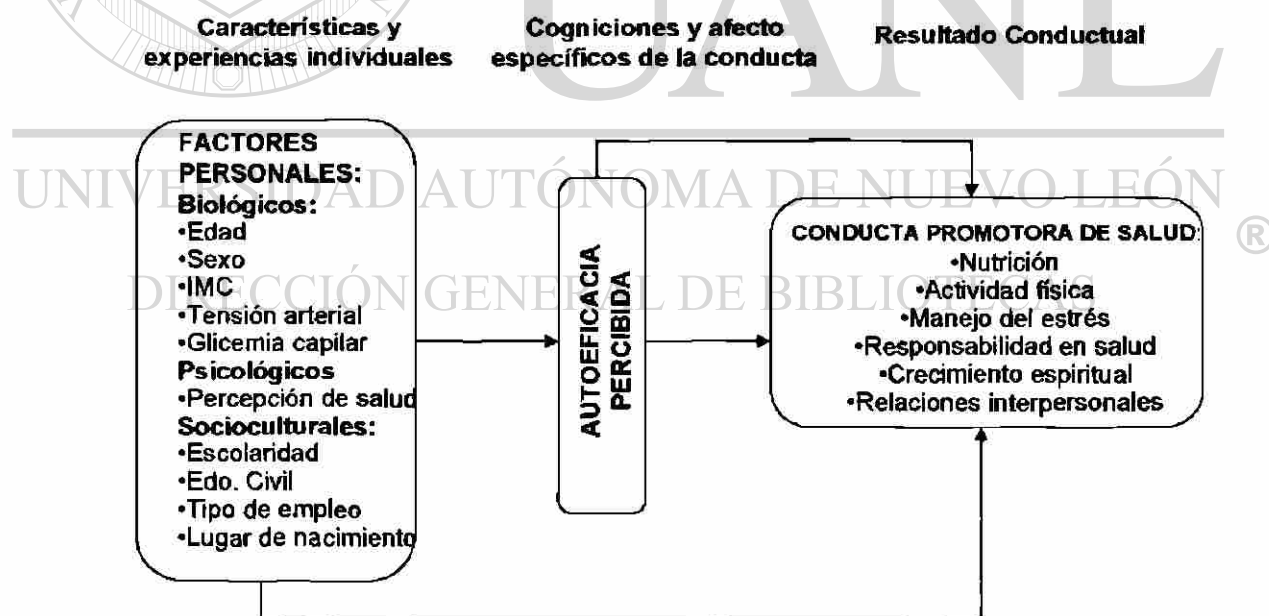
Características y experiencias individuales

Cogniciones y afecto específicos de la conducta

Resultado Conductual

UANL

UNIVERSIDAD AUTÓNOMA DE NUEVO LEÓN
®
DIRECCIÓN GENERAL DE BIBLIOTECAS

FACTORES PERSONALES:
Biológicos:
•Edad
•Sexo
•IMC
•Tensión arterial
•Glicemia capilar
Psicológicos
•Percepción de salud
Socioculturales:
•Escolaridad
•Edo. Civil
•Tipo de empleo
•Lugar de nacimiento

AUTOEFICACIA PERCIBIDA

CONDUCTA PROMOTORA DE SALUD:
•Nutrición
•Actividad física
•Manejo del estrés
•Responsabilidad en salud
•Crecimiento espiritual
•Relaciones interpersonales